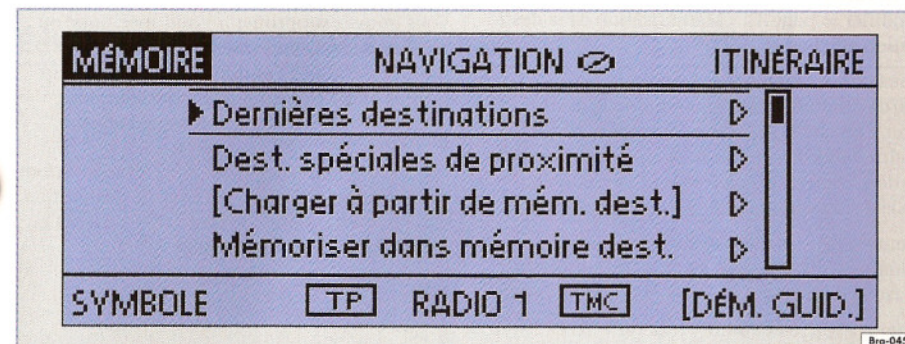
MÉMOIRE NAVIGATION ⊘ ITINÉRAIRE

▶ Dernières destinations ▷

Dest. spéciales de proximité ▷

[Charger à partir de mém. dest.] ▷

Mémoriser dans mémoire dest. ▷

SYMBOLE TP RADIO 1 TMC [DÉM. GUID.]

Bro-04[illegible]